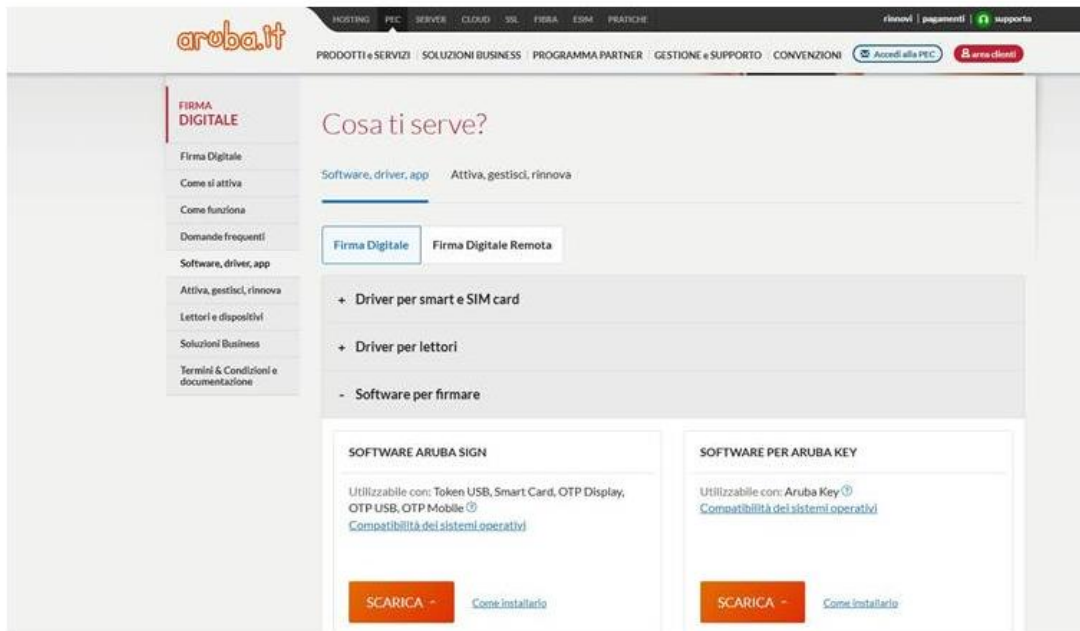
aruba.it

HOSTING PEC SERVER CLOUD SSL FIBRA ESIM PRATICHE

rinnovi | pagamenti | supporto

PRODOTTI e SERVIZI SOLUZIONI BUSINESS PROGRAMMA PARTNER GESTIONE e SUPPORTO CONVENZIONI Accedi alla PEC area clienti

FIRMA DIGITALE

Firma Digitale
Come si attiva
Come funziona
Domande frequenti
Software, driver, app
Attiva, gestisci, rinnova
Lettori e dispositivi
Soluzioni Business
Termini & Condizioni e documentazione

Cosa ti serve?

Software, driver, app Attiva, gestisci, rinnova

Firma Digitale Firma Digitale Remota

+ Driver per smart e SIM card

+ Driver per lettori

- Software per firmare

SOFTWARE ARUBA SIGN

Utilizzabile con: Token USB, Smart Card, OTP Display, OTP USB, OTP Mobile
Compatibilità dei sistemi operativi

SCARICA Come installarlo

SOFTWARE PER ARUBA KEY

Utilizzabile con: Aruba Key
Compatibilità dei sistemi operativi

SCARICA Come installarlo